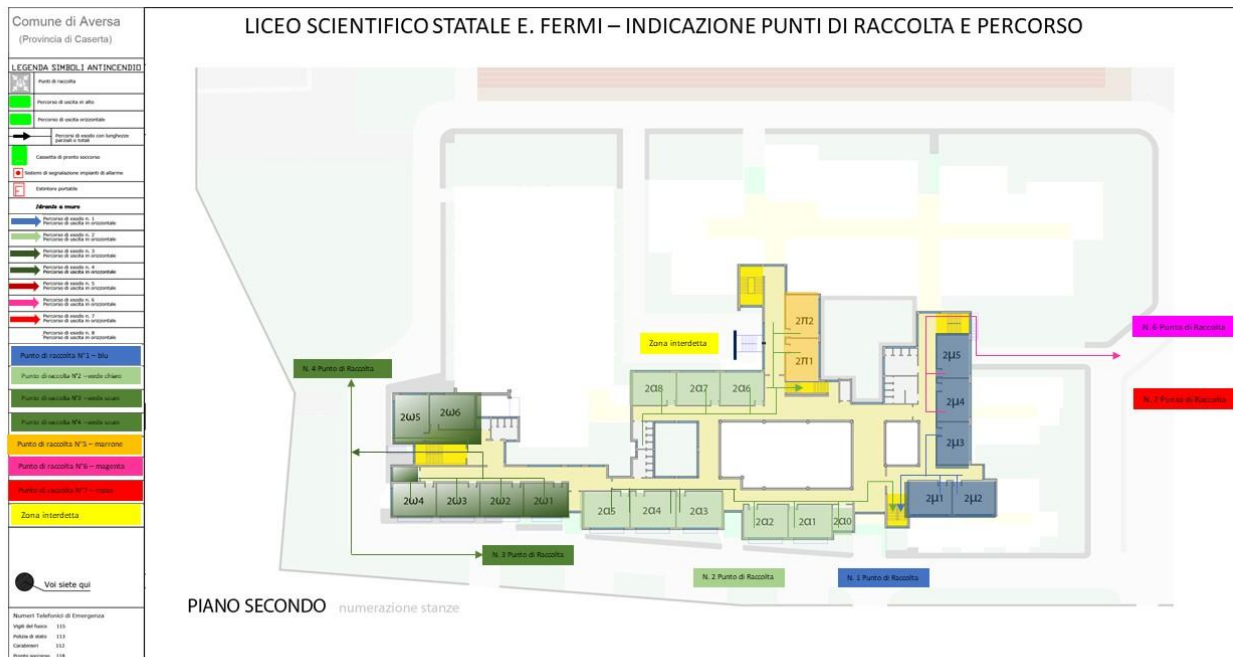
Comune di Aversa
(Provincia di Caserta)

LEGENDA SIMBOLI ANTINCENDIO
Punti di raccolta
Percorso di uscita in alto
Percorso di uscita orizzontale
Percorsi di esodo con lunghezze parziali e totali
Cassetta di pronto soccorso
Sistemi di segnalazione impianti di allarme
Estintore portatile
Idrante a muro
Percorso di esodo n. 1 Percorso di uscita in orizzontale
Percorso di esodo n. 2 Percorso di uscita in orizzontale
Percorso di esodo n. 3 Percorso di uscita in orizzontale
Percorso di esodo n. 4 Percorso di uscita in orizzontale
Percorso di esodo n. 5 Percorso di uscita in orizzontale
Percorso di esodo n. 6 Percorso di uscita in orizzontale
Percorso di esodo n. 7 Percorso di uscita in orizzontale
Percorso di esodo n. 8 Percorso di uscita in orizzontale
Punto di raccolta N°1 – blu
Punto di raccolta N°2 – verde chiaro
Punto di raccolta N°3 – verde scuro
Punto di raccolta N°4 – verde scuro
Punto di raccolta N°5 – marrone
Punto di raccolta N°6 – magenta
Punto di raccolta N°7 – rosso
Zona interdetta

Voi siete qui

Numeri Telefonici di Emergenza
Vigili del fuoco 115
Polizia di stato 113
Carabinieri 112
Pronto soccorso 118

LICEO SCIENTIFICO STATALE E. FERMI – INDICAZIONE PUNTI DI RACCOLTA E PERCORSO

Zona interdetta
2T2
2T1
N. 6 Punto di Raccolta
N. 7 Punto di Raccolta
N. 4 Punto di Raccolta
2S5
2S4
2S3
2C8
2C7
2C6
2W5
2W6
2W4
2W3
2W2
2W1
2C5
2C4
2C3
2C2
2C1
2C10
2S1
2S2
N. 3 Punto di Raccolta
N. 2 Punto di Raccolta
N. 1 Punto di Raccolta

PIANO SECONDO numerazione stanze